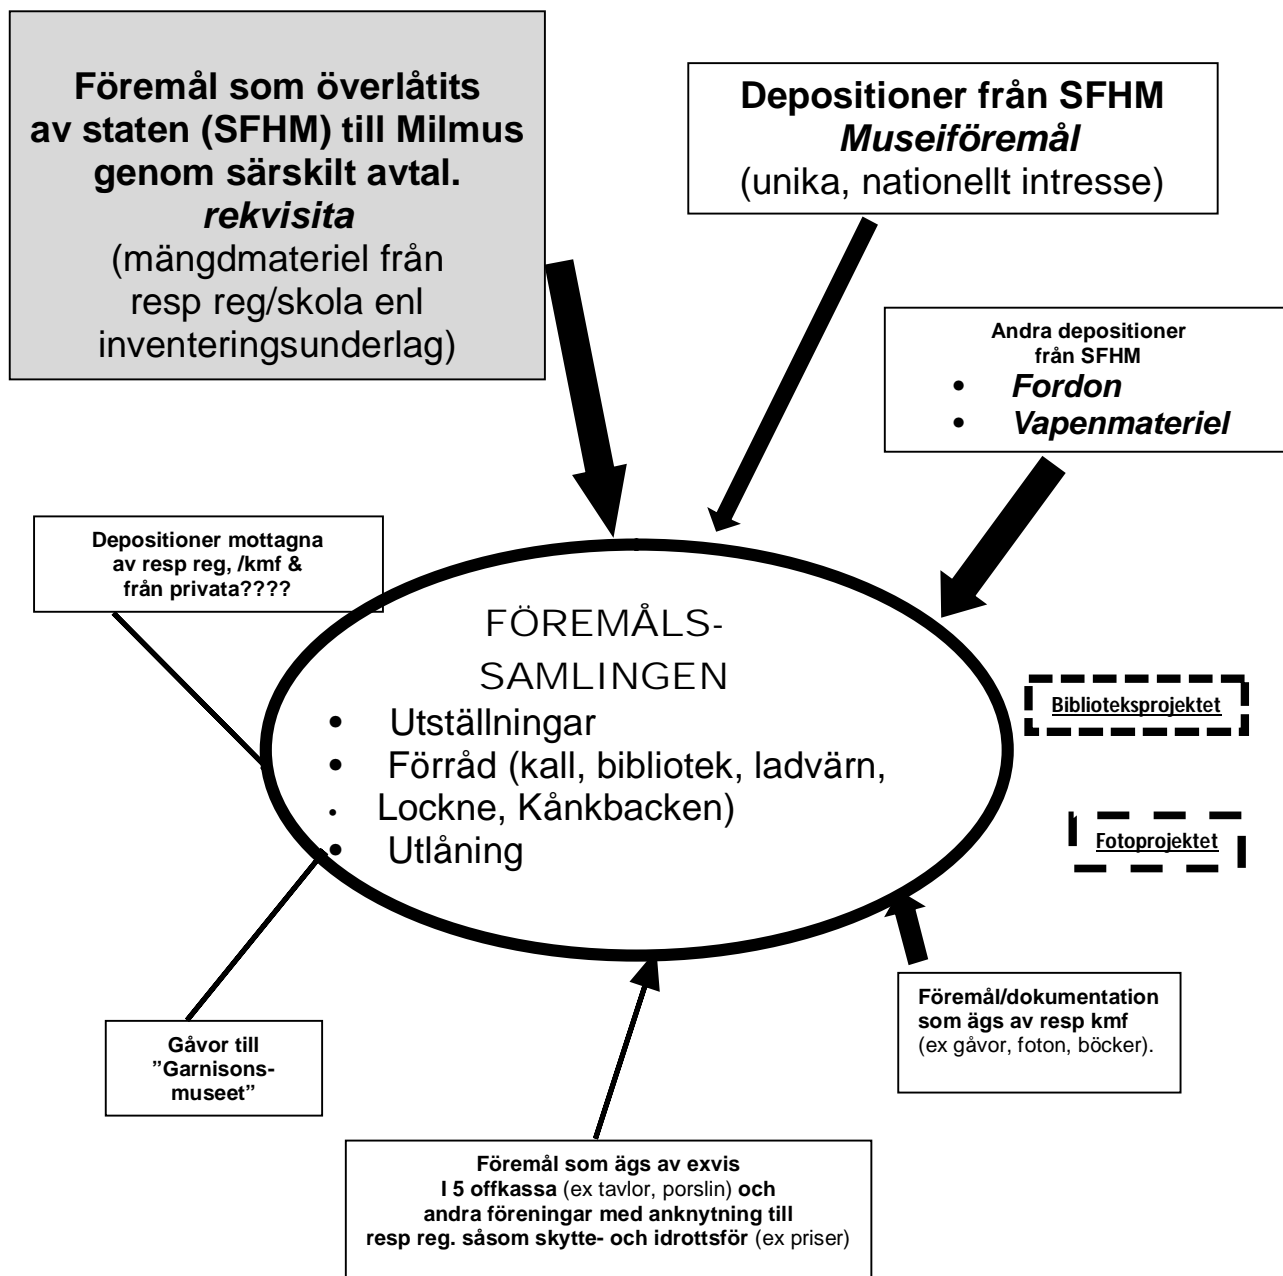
Föremål som överlåtits av staten (SFHM) till Milmus genom särskilt avtal.
rekvisita
(mängdmateriel från resp reg/skola enl inventeringsunderlag)

Depositioner från SFHM
Museiföremål
(unika, nationellt intresse)

Andra depositioner från SFHM
• Fordon
• Vapenmateriel

Depositioner mottagna av resp reg, /kmf & från privata????

FÖREMÅLS-SAMLINGEN
• Utställningar
• Förråd (kall, bibliotek, ladvärn,
• Lockne, Kånkbacken)
• Utlåning

Biblioteksprojektet

Fotoprojektet

Föremål/dokumentation som ägs av resp kmf (ex gåvor, foton, böcker).

Gåvor till "Garnisons-museet"

Föremål som ägs av exvis I 5 offkassa (ex tavlor, porslin) och andra föreningar med anknytning till resp reg. såsom skytte- och idrottsför (ex priser)